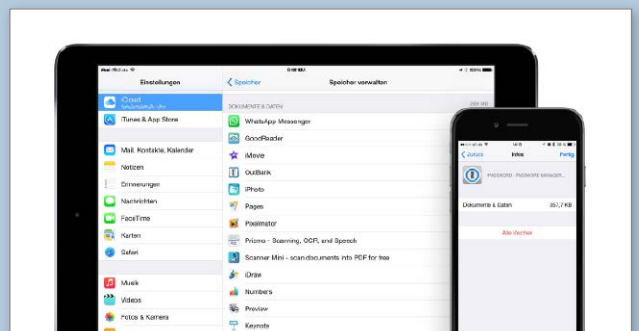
Einstellungen

iCloud

iTunes & App Store

Mail, Kontakte, Kalender

Notizen

Erinnerungen

Nachrichten

FaceTime

Karten

Safari

Musik

Videos

Fotos & Kamera

Speicher

Speicher verwalten

DOKUMENTE & DATEN

WhatsApp Messenger

GoodReader

iMovie

OutBank

iPhoto

Pages

Pixelmator

Prizmo - Scanning, OCR, and Speech

Scanner Mini - scan documents into PDF for free

iDraw

Numbers

Preview

Keynote

Zurück

Infos

Fertig

PASSWORD - PASSWORD MANAGER...

Dokumente & Daten

357,7 KB

Alle löschen